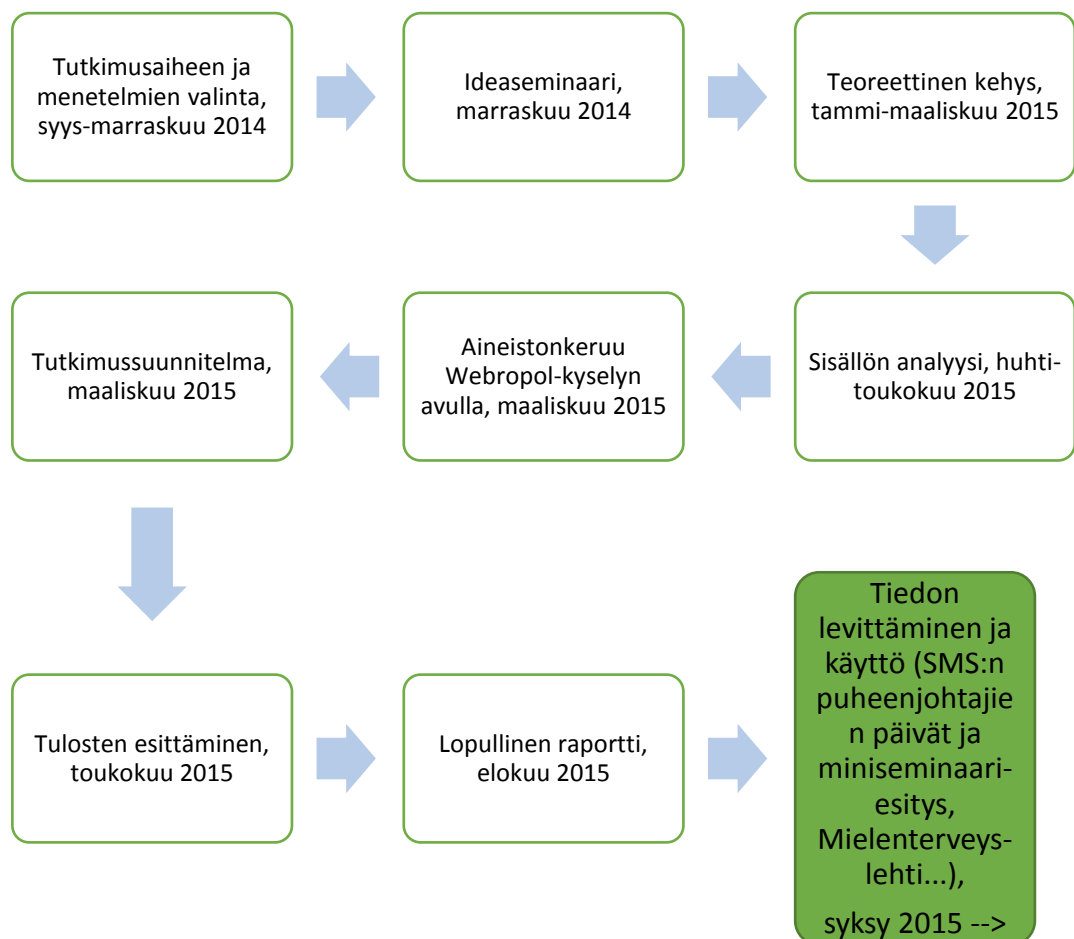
Tutkimusaiheen ja menetelmien valinta, syys-marraskuu 2014

Ideaseminaari, marraskuu 2014

Teoreettinen kehys, tammi-maaliskuu 2015

Sisällön analyysi, huhti-toukokuu 2015

Aineistonkeruu Webropol-kyselyn avulla, maaliskuu 2015

Tutkimussuunnitelma, maaliskuu 2015

Tulosten esittäminen, toukokuu 2015

Lopullinen raportti, elokuu 2015

Tiedon levittäminen ja käyttö (SMS:n puheenjohtajien päivät ja miniseminaari-esitys, Mielenterveys-lehti...), syksy 2015 -->